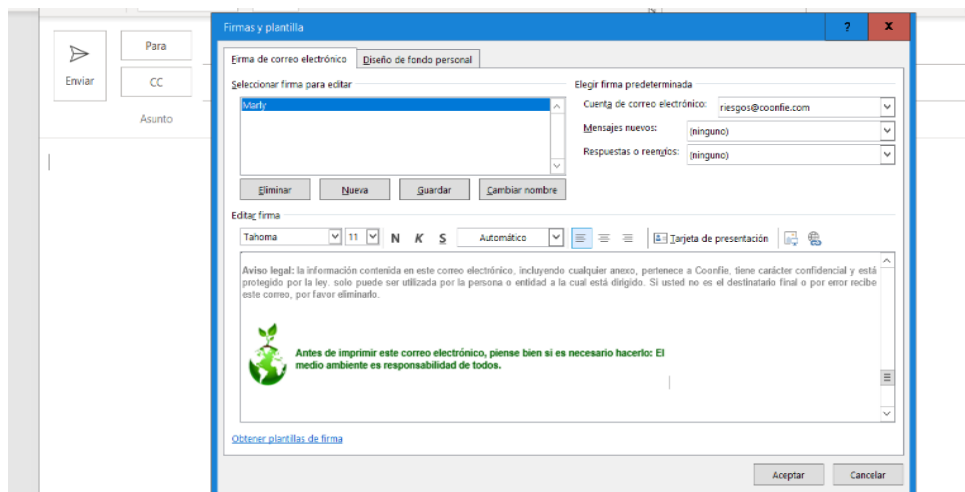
Para

Enviar

CC

Asunto

Firmas y plantilla

?

X

Firma de correo electrónico

Diseño de fondo personal

Seleccionar firma para editar

Marly

Eliminar

Nueva

Guardar

Cambiar nombre

Elegir firma predeterminada

Cuenta de correo electrónico:

riesgos@coonfie.com

Mensajes nuevos:

(ninguno)

Respuestas o reenvíos:

(ninguno)

Editar firma

Tahoma

11

N

K

S

Automático

Tarjeta de presentación

Aviso legal: la información contenida en este correo electrónico, incluyendo cualquier anexo, pertenece a Coonfie, tiene carácter confidencial y está protegido por la ley. solo puede ser utilizada por la persona o entidad a la cual está dirigido. Si usted no es el destinatario final o por error recibe este correo, por favor eliminarlo.

Antes de imprimir este correo electrónico, piense bien si es necesario hacerlo: El medio ambiente es responsabilidad de todos.

Obtener plantillas de firma

Aceptar

Cancelar